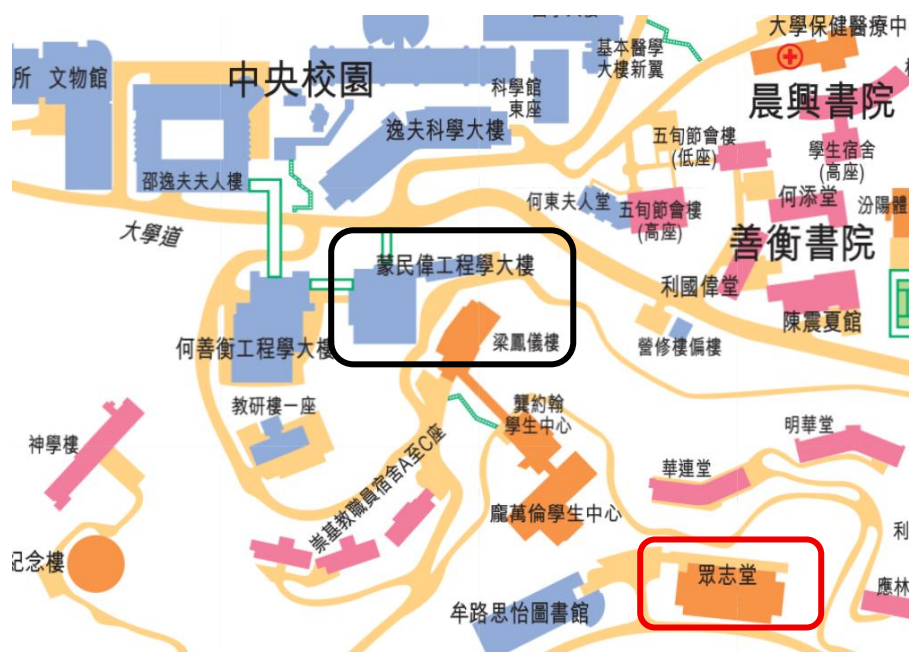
所 文物館

中央校園

基本醫學大樓新翼

大學保健醫療中

科學館東座

晨興書院

逸夫科學大樓

五旬節會樓(低座)

學生宿舍(高座)

邵逸夫夫人樓

何東夫人堂

五旬節會樓(高座)

何添堂

汾陽

大學道

善衡書院

蒙民偉工程學大樓

利國偉堂

陳震夏館

梁鳳儀樓

何善衡工程學大樓

警修樓偏樓

教研樓一座

龔約翰學生中心

明華堂

神學樓

崇基教職員宿舍A至C座

華連堂

龐萬倫學生中心

念樓

眾志堂

牟路思怡圖書館

應林

利